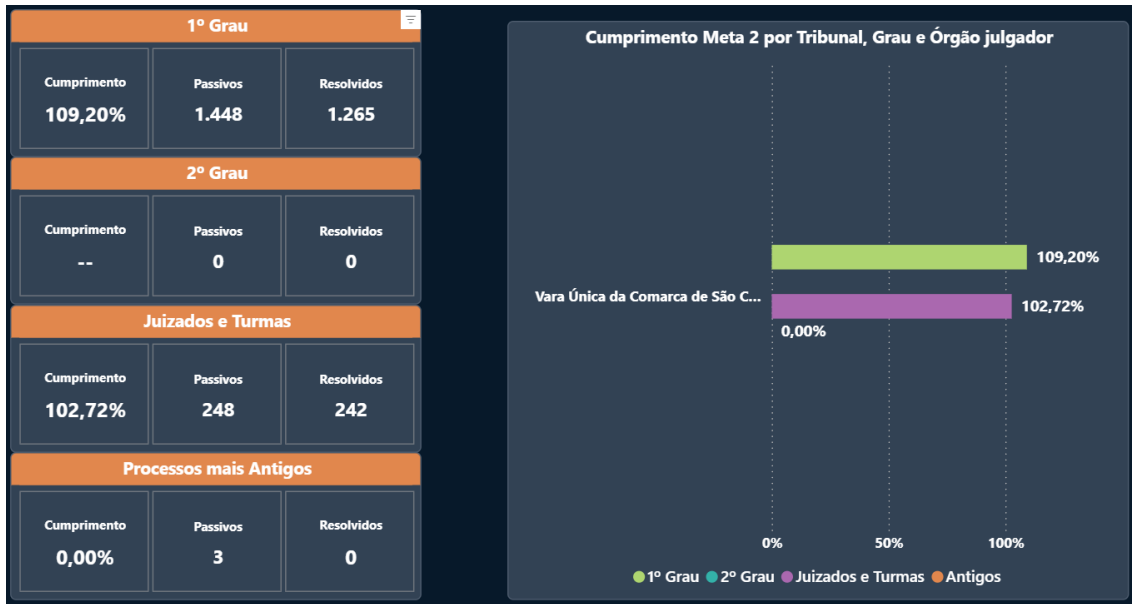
1º Grau

| Cumprimento | Passivos | Resolvidos |
|---|---|---|
| 109,20% | 1.448 | 1.265 |

2º Grau

| Cumprimento | Passivos | Resolvidos |
|---|---|---|
| -- | 0 | 0 |

Juizados e Turmas

| Cumprimento | Passivos | Resolvidos |
|---|---|---|
| 102,72% | 248 | 242 |

Processos mais Antigos

| Cumprimento | Passivos | Resolvidos |
|---|---|---|
| 0,00% | 3 | 0 |

Cumprimento Meta 2 por Tribunal, Grau e Órgão julgador

Vara Única da Comarca de São C...

109,20%
102,72%
0,00%

0%
50%
100%

1º Grau 2º Grau Juizados e Turmas Antigos